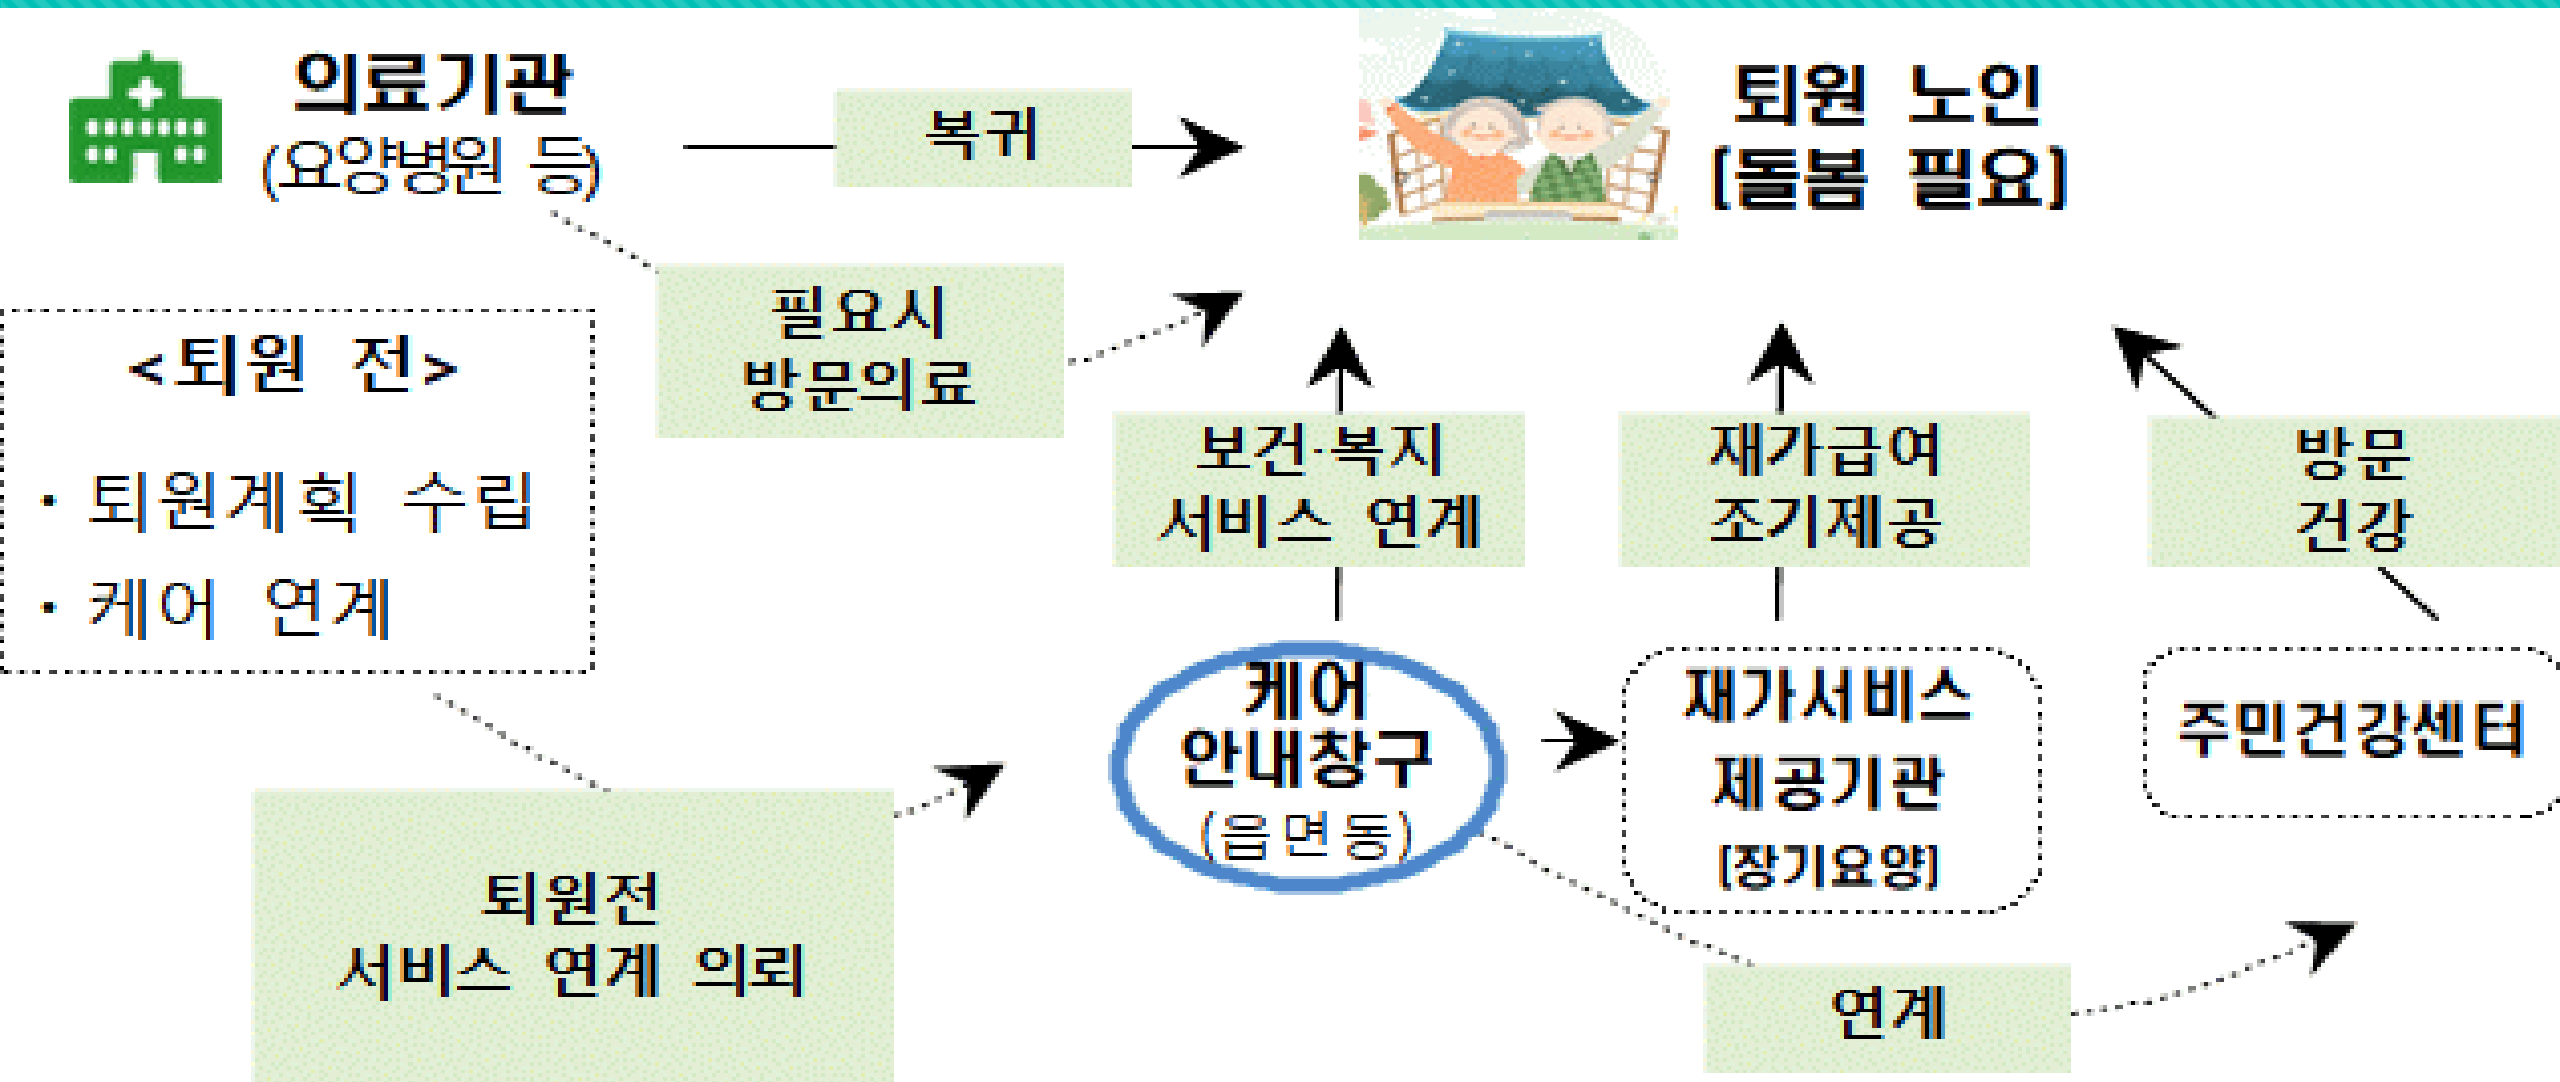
의료기관
(요양병원 등)

복귀

퇴원 노인
[돌봄 필요]

필요시
방문의료

<퇴원 전>

· 퇴원계획 수립
· 케어 연계

보건·복지
서비스 연계

재가급여
조기제공

방문
건강

케어
안내창구
(읍면동)

재가서비스
제공기관
[장기요양]

주민건강센터

퇴원전
서비스 연계 의뢰

연계